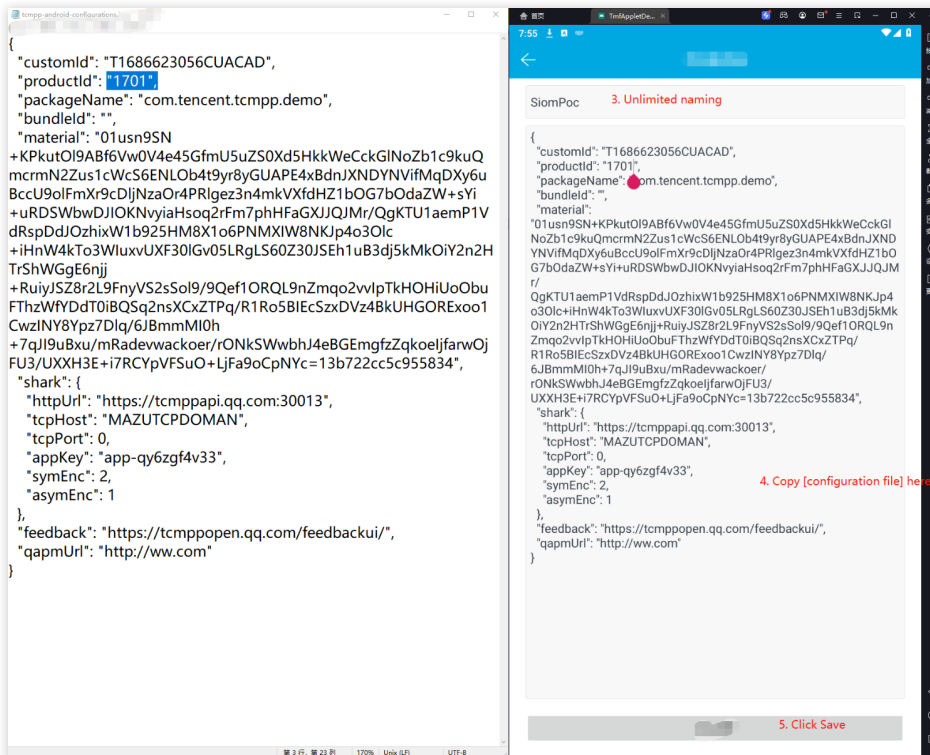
tcmpp-android-configurations.

{
"customId": "T1686623056CUACAD",
"productId": "1701",
"packageName": "com.tencent.tcmpp.demo",
"bundleId": "",
"material": "01usn9SN+KPkutOl9ABf6Vw0V4e45GfmU5uZS0Xd5HkkWeCckGlNoZb1c9kuQmcrmN2Zus1cWcS6ENLOb4t9yr8yGUAPE4xBdnJXNDYNVifMqDXy6uBccU9olFmXr9cDljNzaOr4PRlgez3n4mkVXfdHZ1bOG7bOdaZW+sYi+uRDSWbwDJIOKNvyiaHsoq2rFm7phHFaGXJJQJMr/QgKTU1aemP1VdRspDdJOzhixW1b925HM8X1o6PNMXIW8NKJp4o3Olc+iHnW4kTo3WIuxvUXF30lGv05LRgLS60Z30JSEh1uB3dj5kMkOiY2n2HTrShWGgE6njj+RuiyJSZ8r2L9FnyVS2sSol9/9Qef1ORQL9nZmqo2vvIpTkHOHiUoObuFThzWfYDdT0iBQSq2nsXCxZTPq/R1Ro5BIEcSzxDVz4BkUHGOREXoo1CwzINY8Ypz7Dlq/6JBmmMI0h+7qJI9uBxu/mRadevwackoer/rONkSWwbhJ4eBGEmgfzZqkoeIjfarwOjFU3/UXXH3E+i7RCYpVFSuO+LjFa9oCpNYc=13b722cc5c955834",
"shark": {
"httpUrl": "https://tcmppapi.qq.com:30013",
"tcpHost": "MAZUTCPDOMAN",
"tcpPort": 0,
"appKey": "app-qy6zgf4v33",
"symEnc": 2,
"asymEnc": 1
},
"feedback": "https://tcmppopen.qq.com/feedbackui/",
"qapmUrl": "http://ww.com"
}

首页 TmfAppletDe...
7:55

SiomPoc 3. Unlimited naming

{
"customId": "T1686623056CUACAD",
"productId": "1701",
"packageName": "com.tencent.tcmpp.demo",
"bundleId": "",
"material": "01usn9SN+KPkutOl9ABf6Vw0V4e45GfmU5uZS0Xd5HkkWeCckGlNoZb1c9kuQmcrmN2Zus1cWcS6ENLOb4t9yr8yGUAPE4xBdnJXNDYNVifMqDXy6uBccU9olFmXr9cDljNzaOr4PRlgez3n4mkVXfdHZ1bOG7bOdaZW+sYi+uRDSWbwDJIOKNvyiaHsoq2rFm7phHFaGXJJQJMr/QgKTU1aemP1VdRspDdJOzhixW1b925HM8X1o6PNMXIW8NKJp4o3Olc+iHnW4kTo3WIuxvUXF30lGv05LRgLS60Z30JSEh1uB3dj5kMkOiY2n2HTrShWGgE6njj+RuiyJSZ8r2L9FnyVS2sSol9/9Qef1ORQL9nZmqo2vvIpTkHOHiUoObuFThzWfYDdT0iBQSq2nsXCxZTPq/R1Ro5BIEcSzxDVz4BkUHGOREXoo1CwzINY8Ypz7Dlq/6JBmmMI0h+7qJI9uBxu/mRadevwackoer/rONkSWwbhJ4eBGEmgfzZqkoeIjfarwOjFU3/UXXH3E+i7RCYpVFSuO+LjFa9oCpNYc=13b722cc5c955834",
"shark": {
"httpUrl": "https://tcmppapi.qq.com:30013",
"tcpHost": "MAZUTCPDOMAN",
"tcpPort": 0,
"appKey": "app-qy6zgf4v33",
"symEnc": 2,
"asymEnc": 1
},
"feedback": "https://tcmppopen.qq.com/feedbackui/",
"qapmUrl": "http://ww.com"
}

4. Copy [configuration file] here

5. Click Save

第 3 行，第 23 列 170% Unix (LF) UTF-8